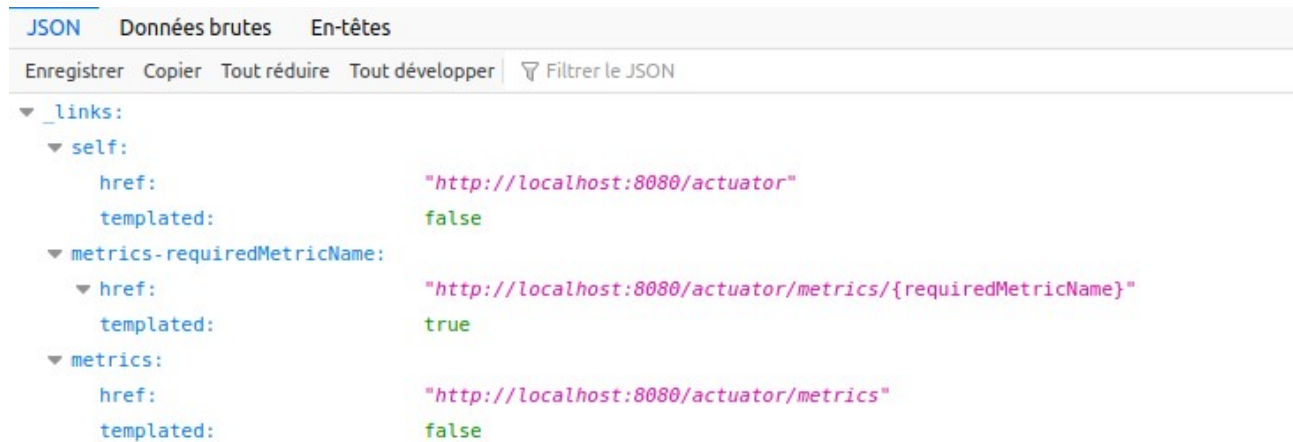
JSON Données brutes En-têtes

Enregistrer Copier Tout réduire Tout développer Filtrer le JSON

_links:
self:
href: "http://localhost:8080/actuator"
templated: false
metrics-requiredMetricName:
href: "http://localhost:8080/actuator/metrics/{requiredMetricName}"
templated: true
metrics:
href: "http://localhost:8080/actuator/metrics"
templated: false